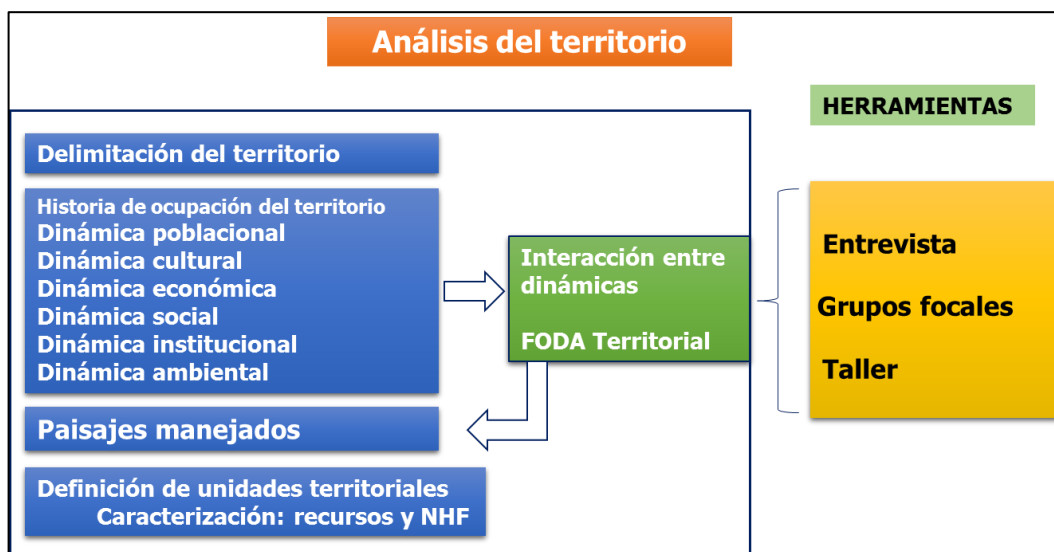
Análisis del territorio

HERRAMIENTAS

Delimitación del territorio

Historia de ocupación del territorio
Dinámica poblacional
Dinámica cultural
Dinámica económica
Dinámica social
Dinámica institucional
Dinámica ambiental

Interacción entre dinámicas

FODA Territorial

Entrevista

Grupos focales

Taller

Paisajes manejados

Definición de unidades territoriales
Caracterización: recursos y NHF